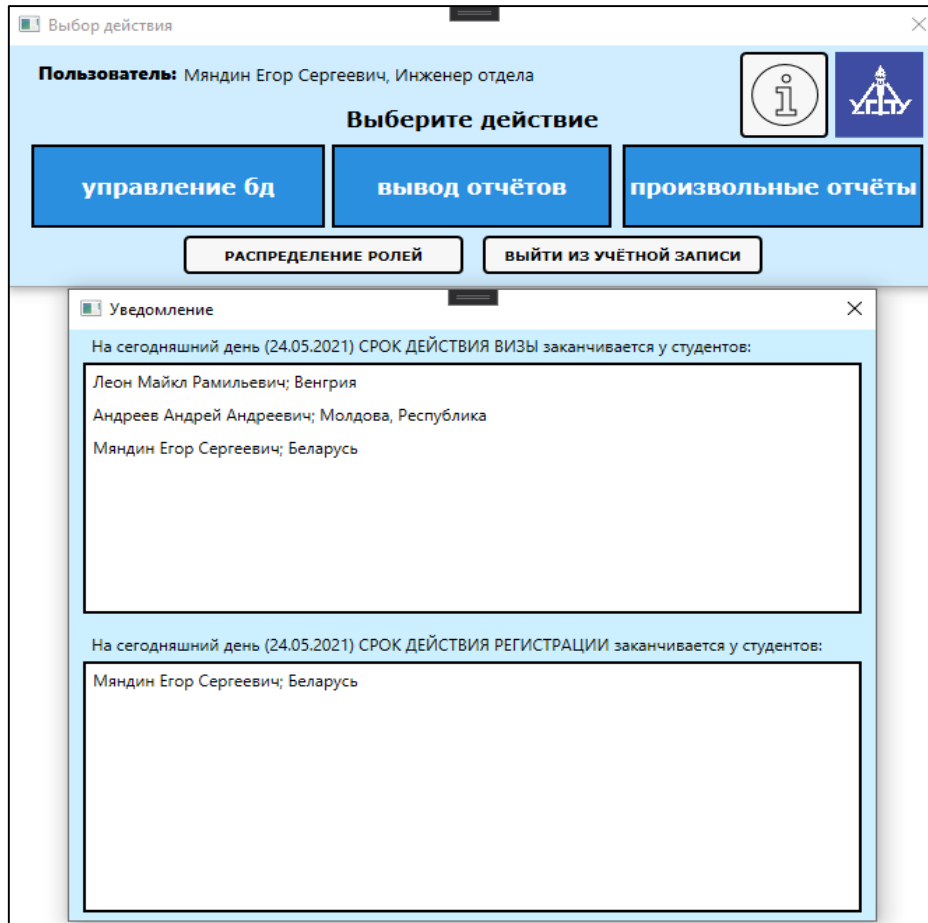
Выбор действия

Пользователь: Мяндин Егор Сергеевич, Инженер отдела

Выберите действие

управление бд

вывод отчётов

произвольные отчёты

РАСПРЕДЕЛЕНИЕ РОЛЕЙ

ВЫЙТИ ИЗ УЧЁТНОЙ ЗАПИСИ

Уведомление

На сегодняшний день (24.05.2021) СРОК ДЕЙСТВИЯ ВИЗЫ заканчивается у студентов:

Леон Майкл Рамильевич; Венгрия

Андреев Андрей Андреевич; Молдова, Республика

Мяндин Егор Сергеевич; Беларусь

На сегодняшний день (24.05.2021) СРОК ДЕЙСТВИЯ РЕГИСТРАЦИИ заканчивается у студентов:

Мяндин Егор Сергеевич; Беларусь